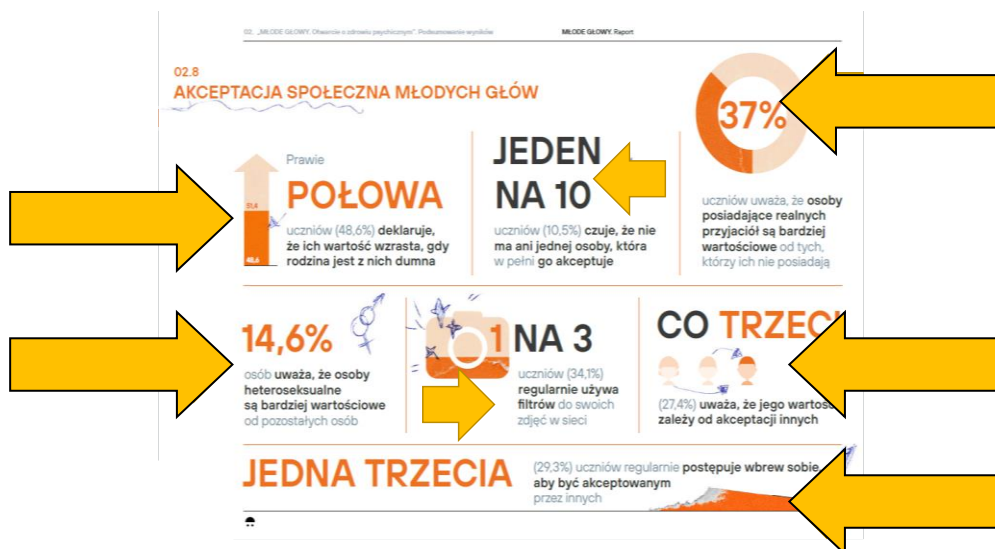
02. „MŁODE GŁOWY. Otwarcie o zdrowiu psychicznym". Podsumowanie wyników

MŁODE GŁOWY. Raport

02.8
AKCEPTACJA SPOŁECZNA MŁODYCH GŁÓW

Prawie
POŁOWA
51,4
48,6
uczniów (48,6%) deklaruje, że ich wartość wzrasta, gdy rodzina jest z nich dumna

JEDEN NA 10
uczniów (10,5%) czuje, że nie ma ani jednej osoby, która w pełni go akceptuje

37%
uczniów uważa, że osoby posiadające realnych przyjaciół są bardziej wartościowe od tych, którzy ich nie posiadają

14,6%
osób uważa, że osoby heteroseksualne są bardziej wartościowe od pozostałych osób

1 NA 3
uczniów (34,1%) regularnie używa filtrów do swoich zdjęć w sieci

CO TRZEC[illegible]
(27,4%) uważa, że jego wartoś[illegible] zależy od akceptacji innych

JEDNA TRZECIA
(29,3%) uczniów regularnie postępuje wbrew sobie, aby być akceptowanym przez innych